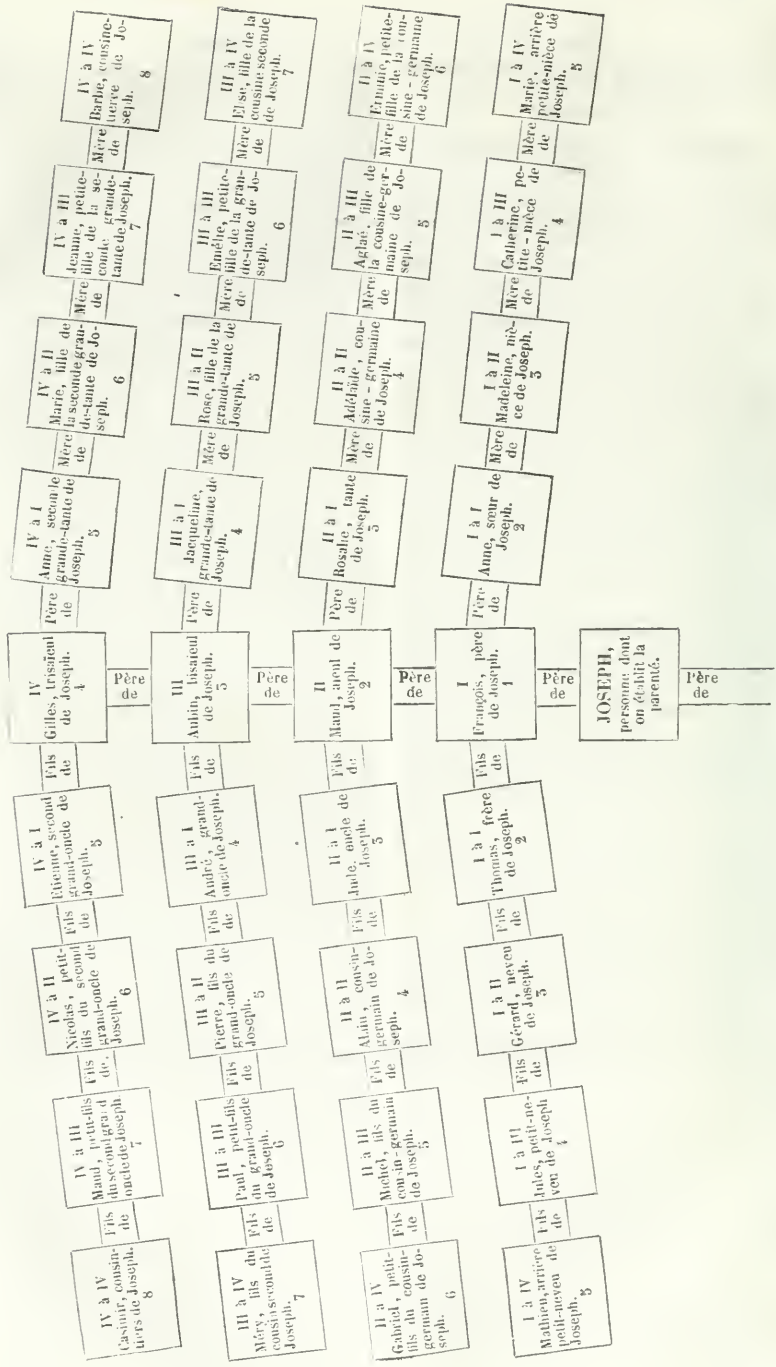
IV à IV
Casimir, cousin-tiers de Joseph.
8

Fils de

IV à III
Maud, petit-fils du second grand-oncle de Joseph.
7

Fils de

IV à II
Nicolas, petit-fils du second grand-oncle de Joseph.
6

Fils de

IV à I
Etienne, second grand-oncle de Joseph.
5

Fils de

IV
Gilles, trisaïeul de Joseph.
4

Père de

IV à I
Anne, seconde grande-tante de Joseph.
5

Mère de

IV à II
Marie, fille de la seconde grande-tante de Joseph.
6

Mère de

IV à III
Jeanne, petite-fille de la seconde grande-tante de Joseph.
7

Mère de

IV à IV
Barbe, cousine-tierce de Joseph.
8

III à IV
Méry, fils du cousin second de Joseph.
7

Fils de

III à III
Paul, petit-fils du grand-oncle de Joseph.
6

Fils de

III à II
Pierre, fils du grand-oncle de Joseph.
5

Fils de

III à I
André, grand-oncle de Joseph.
4

Fils de

III
Aubin, bisaïeul de Joseph.
3

Père de

III à I
Jacqueline, grande-tante de Joseph.
4

Mère de

III à II
Rose, fille de la grande-tante de Joseph.
5

Mère de

III à III
Emélie, petite-fille de la grande-tante de Joseph.
6

Mère de

III à IV
Else, fille de la cousine seconde de Joseph.
7

II à IV
Gabriel, petit-fils du cousin-germain de Joseph.
6

Fils de

II à III
Michel, fils du cousin-germain de Joseph.
5

Fils de

II à II
Alain, cousin-germain de Joseph.
4

Fils de

II à I
Jule, oncle de Joseph.
3

Fils de

II
Maud, aïeul de Joseph.
2

Père de

II à I
Rosalie, tante de Joseph.
3

Mère de

II à II
Adélaïde, cousine-germaine de Joseph.
4

Mère de

II à III
Aglaé, fille de la cousine-germaine de Joseph.
5

Mère de

II à IV
Ermine, petite-fille de la cousine-germaine de Joseph.
6

I à IV
Mathieu, arrière petit-neveu de Joseph.
5

Fils de

I à III
Jules, petit-neveu de Joseph.
4

Fils de

I à II
Gérard, neveu de Joseph.
3

Fils de

I à I
Thomas, frère de Joseph.
2

Fils de

I
François, père de Joseph.
1

Père de

I à I
Anne, sœur de Joseph.
2

Mère de

I à II
Madeleine, nièce de Joseph.
3

Mère de

I à III
Catherine, petite-nièce de Joseph.
4

Mère de

I à IV
Marie, arrière petite-nièce de Joseph.
5

Père de

JOSEPH,
personne dont on établit la parenté.

Père de